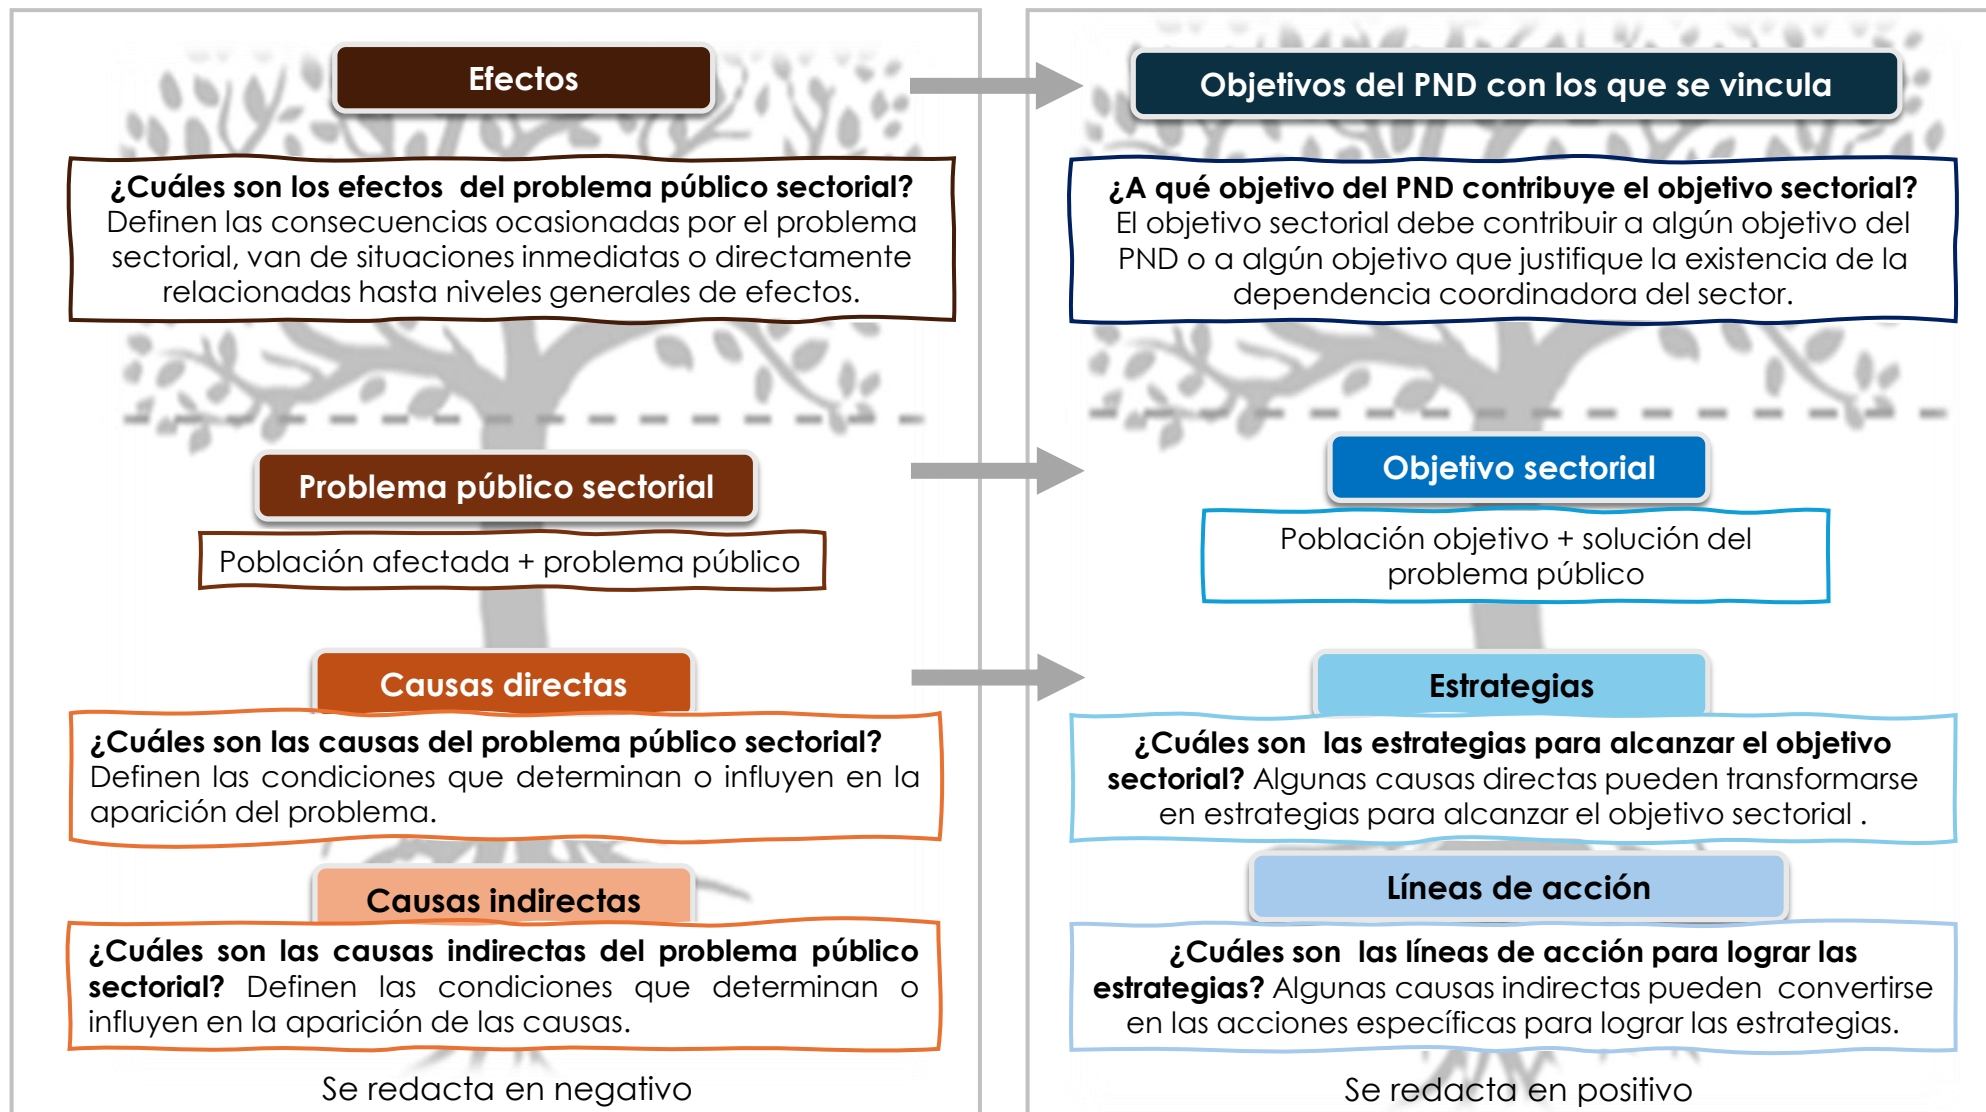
Efectos

¿Cuáles son los efectos del problema público sectorial? Definen las consecuencias ocasionadas por el problema sectorial, van de situaciones inmediatas o directamente relacionadas hasta niveles generales de efectos.

Problema público sectorial

Población afectada + problema público

Causas directas

¿Cuáles son las causas del problema público sectorial? Definen las condiciones que determinan o influyen en la aparición del problema.

Causas indirectas

¿Cuáles son las causas indirectas del problema público sectorial? Definen las condiciones que determinan o influyen en la aparición de las causas.

Se redacta en negativo

Objetivos del PND con los que se vincula

¿A qué objetivo del PND contribuye el objetivo sectorial? El objetivo sectorial debe contribuir a algún objetivo del PND o a algún objetivo que justifique la existencia de la dependencia coordinadora del sector.

Objetivo sectorial

Población objetivo + solución del problema público

Estrategias

¿Cuáles son las estrategias para alcanzar el objetivo sectorial? Algunas causas directas pueden transformarse en estrategias para alcanzar el objetivo sectorial .

Líneas de acción

¿Cuáles son las líneas de acción para lograr las estrategias? Algunas causas indirectas pueden convertirse en las acciones específicas para lograr las estrategias.

Se redacta en positivo